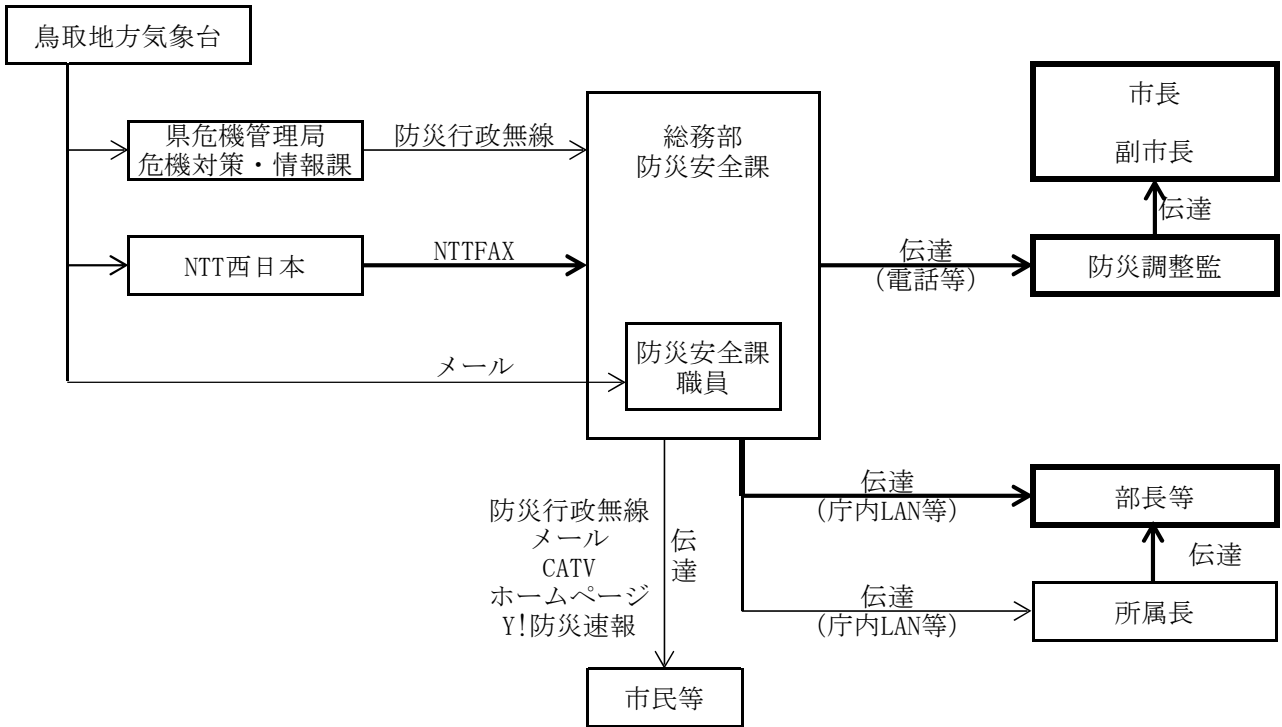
鳥取地方気象台

県危機管理局
危機対策・情報課

防災行政無線

NTT西日本

NTTFAX

メール

総務部
防災安全課

防災安全課
職員

伝達
(電話等)

市長

副市長

伝達

防災調整監

防災行政無線
メール
CATV
ホームページ
Y!防災速報

伝達

市民等

伝達
(庁内LAN等)

部長等

伝達

伝達
(庁内LAN等)

所属長